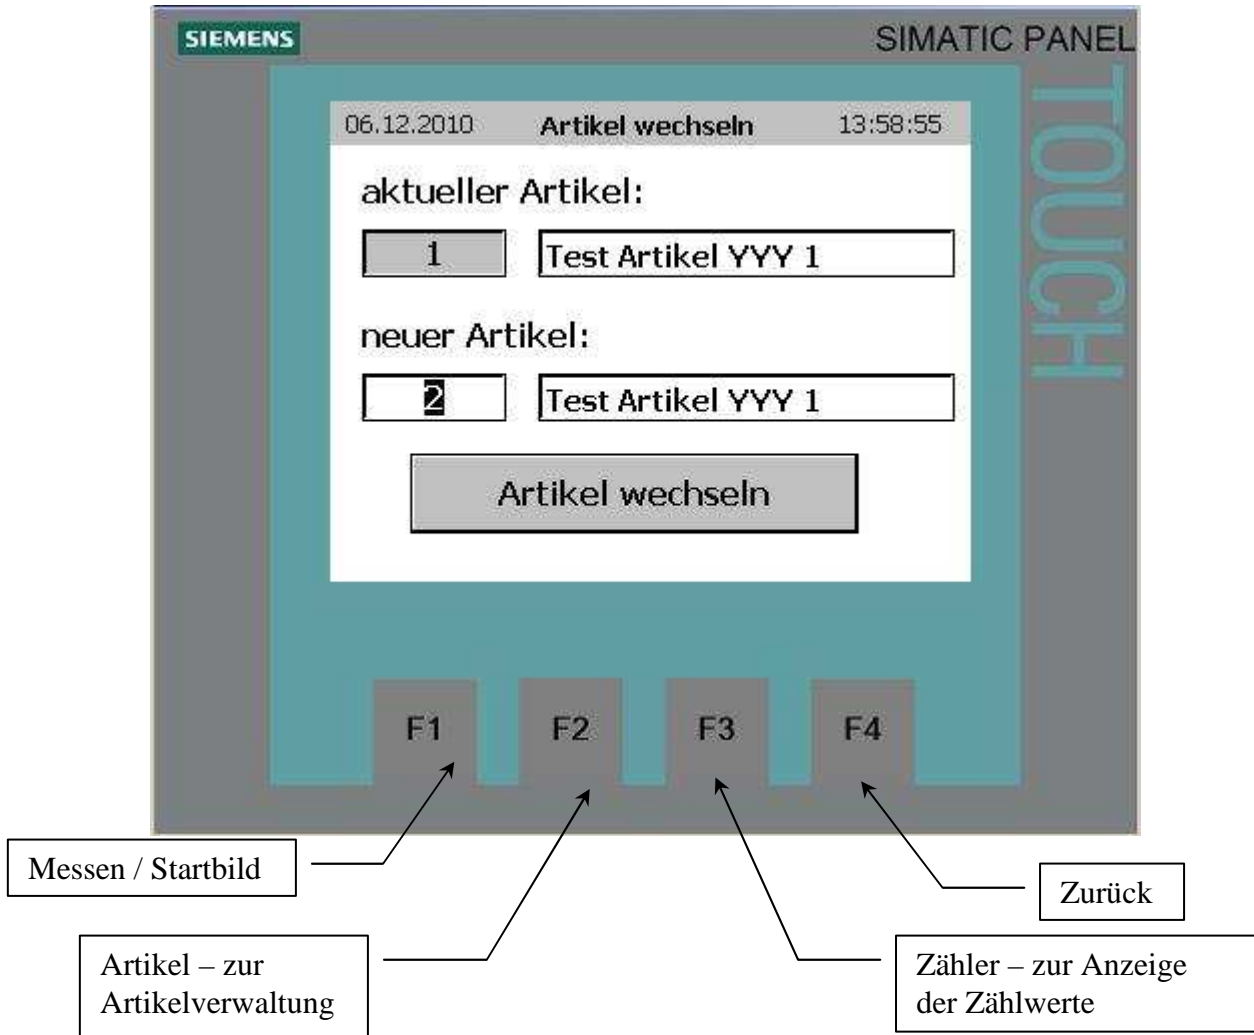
SIEMENS

SIMATIC PANEL

TOUCH

06.12.2010 Artikel wechseln 13:58:55

aktueller Artikel:

1

Test Artikel YYY 1

neuer Artikel:

2

Test Artikel YYY 1

Artikel wechseln

F1

F2

F3

F4

Messen / Startbild

Zurück

Artikel – zur Artikelverwaltung

Zähler – zur Anzeige der Zählwerte